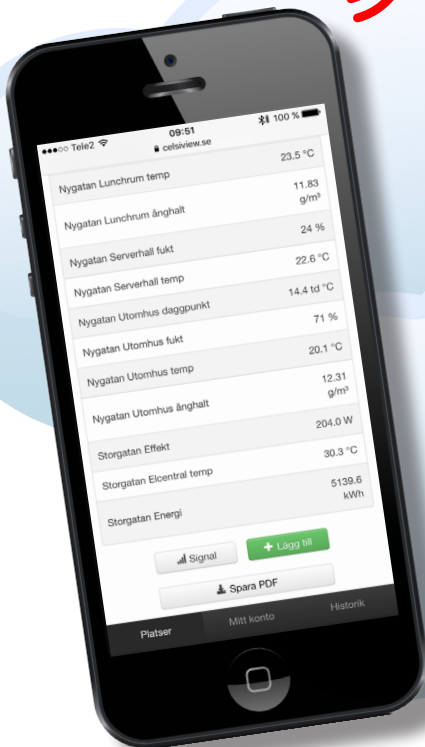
●●●○○ Tele2 09:51 100 %
celsiview.se

| | |
|---|---|
| Nygatan Lunchrum temp | 23.5 °C |
| Nygatan Lunchrum ånghalt | 11.83 g/m³ |
| Nygatan Serverhall fukt | 24 % |
| Nygatan Serverhall temp | 22.6 °C |
| Nygatan Utomhus daggpunkt | 14.4 td °C |
| Nygatan Utomhus fukt | 71 % |
| Nygatan Utomhus temp | 20.1 °C |
| Nygatan Utomhus ånghalt | 12.31 g/m³ |
| Storgatan Effekt | 204.0 W |
| Storgatan Elcentral temp | 30.3 °C |
| Storgatan Energi | 5139.6 kWh |

Signal
+ Lägg till
Spara PDF

Platser
Mitt konto
Historik